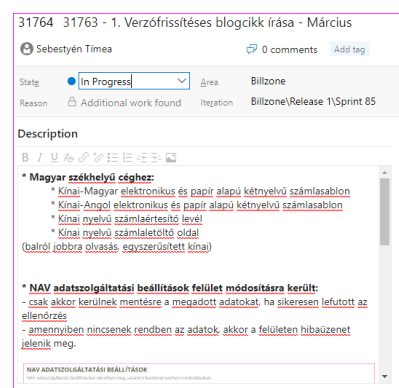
31764 31763 - 1. Verzófrissítéses blogcikk írása - Március

Sebestyén Tímea

0 comments Add tag

State In Progress
Reason Additional work found

Area Billzone
Iteration Billzone\Release 1\Sprint 85

Description

* Magyar székhelyű céghez:
* Kínai-Magyar elektronikus és papír alapú kétnyelvű számlasablon
* Kínai-Angol elektronikus és papír alapú kétnyelvű számlasablon
* Kínai nyelvű számlaértesítő levél
* Kínai nyelvű számlaletöltő oldal
(balról jobbra olvasás, egyszerűsített kínai)

* NAV adatszolgáltatási beállítások felület módosításra került:
- csak akkor kerülnek mentésre a megadott adatokat, ha sikeresen lefutott az ellenőrzés
- amennyiben nincsenek rendben az adatok, akkor a felületen hibaüzenet jelenik meg.

NAV ADATSZOLGÁLTATÁSI BEÁLLÍTÁSOK
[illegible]